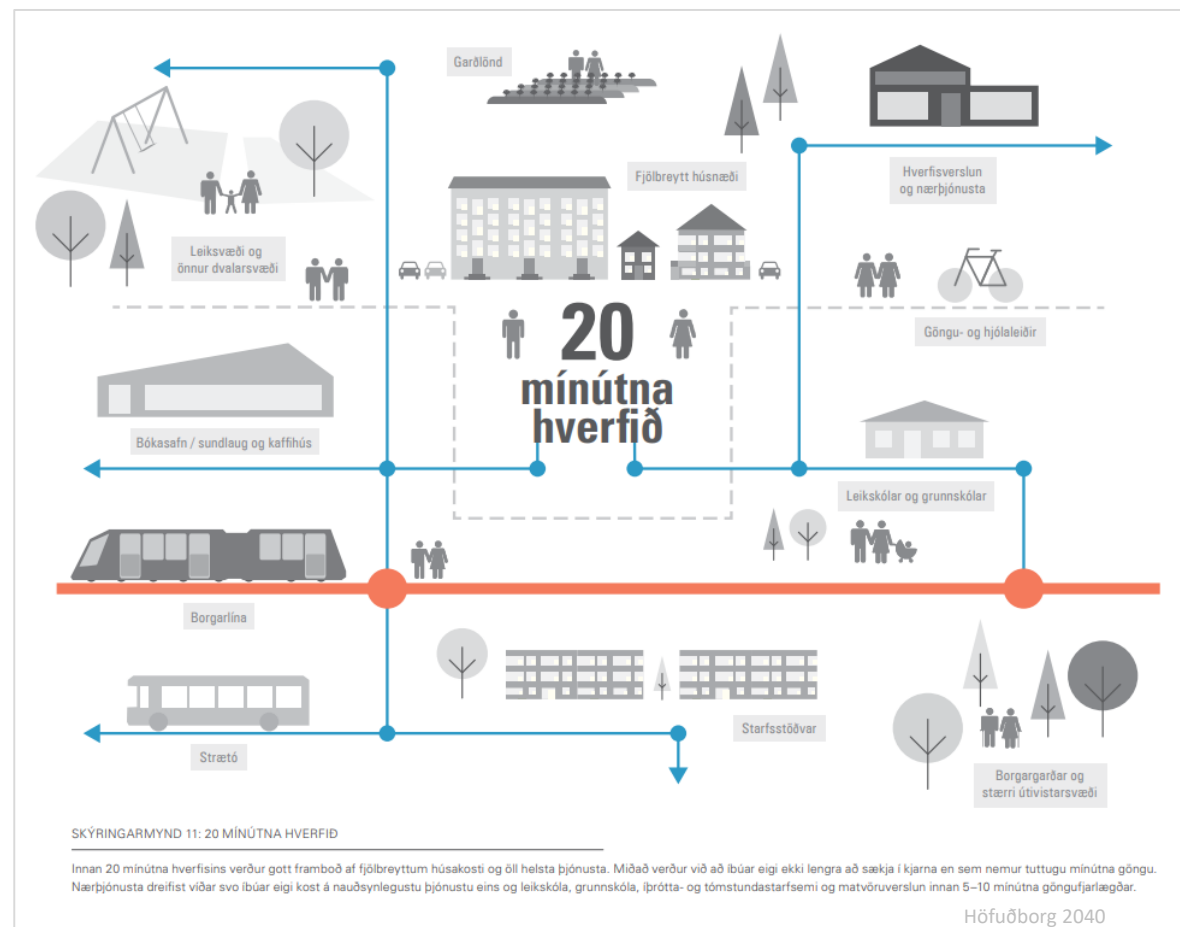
Garðlönd

Fjölbreytt húsnæði

Hverfisverslun og nærþjónusta

Leiksvæði og önnur dvalarsvæði

20 mínútna hverfið

Göngu- og hjólaleiðir

Bókasafn / sundlaug og kaffihús

Leikskólar og grunnskólar

Borgarlína

Strætó

Starfsstöðvar

Borgargarðar og stærri útivistarsvæði

SKÝRINGARMYND 11: 20 MÍNÚTNA HVERFIÐ

Innan 20 mínútna hverfisins verður gott framboð af fjölbreyttum húsakosti og öll helsta þjónusta. Miðað verður við að íbúar eigi ekki lengra að sækja í kjarna en sem nemur tuttugu mínútna göngu. Nærþjónusta dreifist víðar svo íbúar eigi kost á nauðsynlegustu þjónustu eins og leikskóla, grunnskóla, íþrótta- og tómstundastarfsemi og matvöruverslun innan 5–10 mínútna göngufjarlægðar.

Höfuðborg 2040